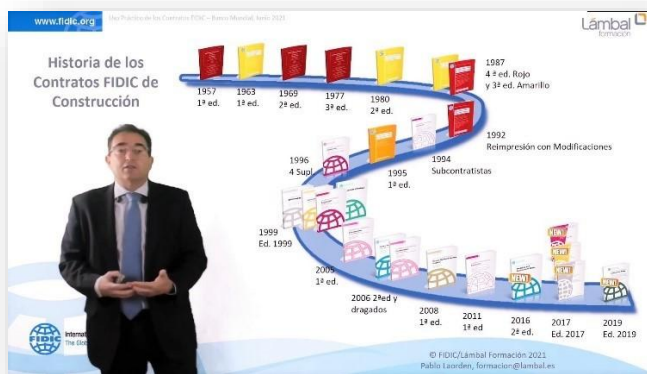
www.fidic.org

Uso Práctico de los Contratos FIDIC – Banco Mundial, Junio 2021

Lámbal formación

Historia de los Contratos FIDIC de Construcción

1957
1ª ed.

1963
1ª ed.

1969
2ª ed.

1977
3ª ed.

1980
2ª ed.

1987
4 ª ed. Rojo
y 3ª ed. Amarillo

1992
Reimpresión con Modificaciones

1996
4 Supl.

1995
1ª ed.

1994
Subcontratistas

1999
Ed. 1999

2005
1ª ed.

2006 2ªed y dragados

2008
1ª ed.

2011
1ª ed

2016
2ª ed.

2017
Ed. 2017

2019
Ed. 2019

NEW!

NEW!

NEW!

NEW!

FIDIC

Internat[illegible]
The Glo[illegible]

© FIDIC/Lámbal Formación 2021
Pablo Laorden, formacion@lambal.es